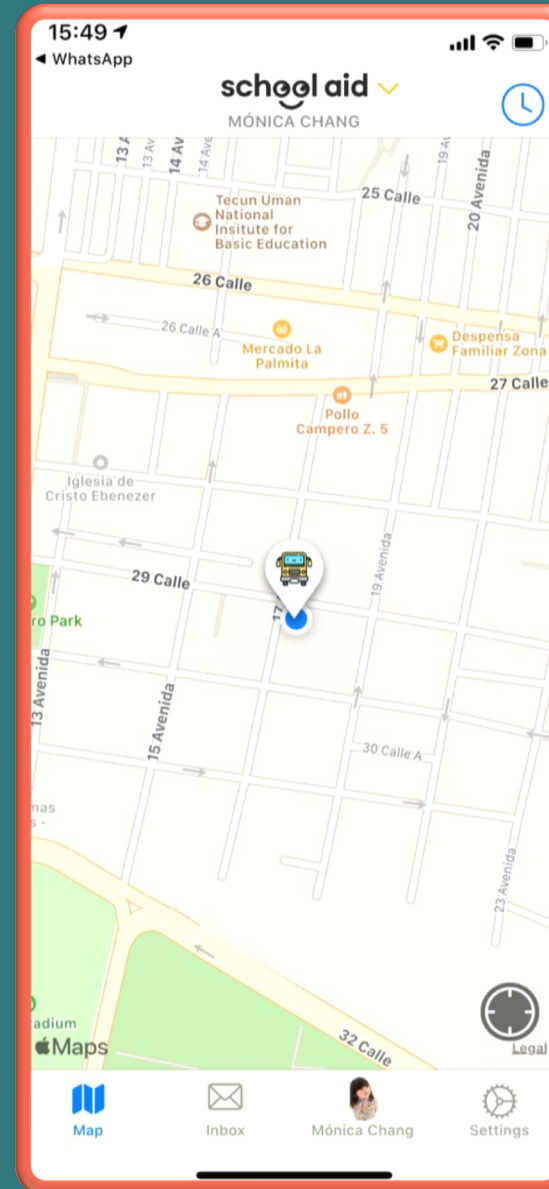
15:49
◀ WhatsApp

school aid
MÓNICA CHANG

13 A
13 Av
14 Av
14 Av
19 Av
Tecun Uman National Insitute for Basic Education
25 Calle
20 Avenida
26 Calle
26 Calle A
Mercado La Palmita
Despensa Familiar Zona
27 Calle
Pollo Campero Z. 5
Iglesia de Cristo Ebenezer
29 Calle
17
19 Avenida
ro Park
13 Avenida
15 Avenida
30 Calle A
mas
s -
23 Avenida
adium
Maps
32 Calle
Legal

Map
Inbox
Mónica Chang
Settings